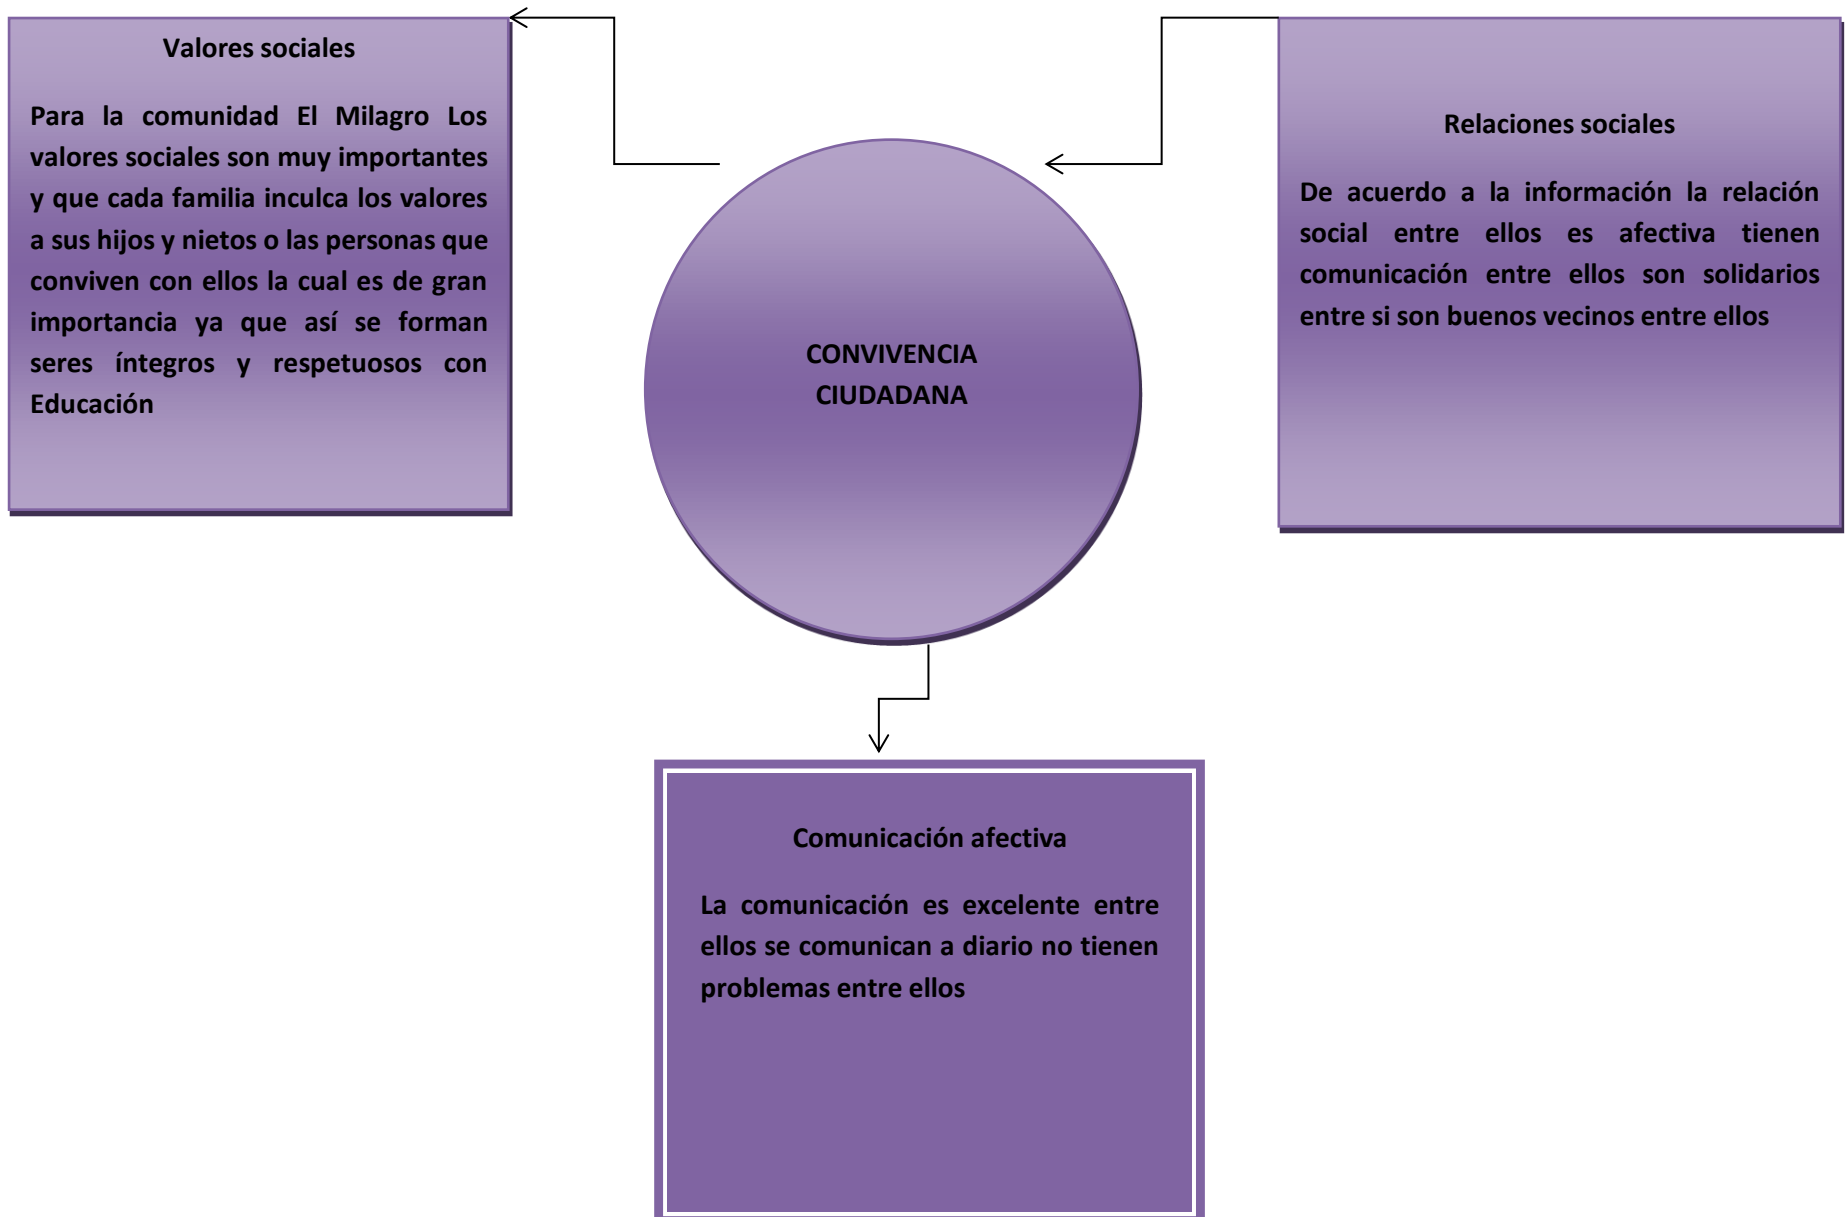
Valores sociales

Para la comunidad El Milagro Los valores sociales son muy importantes y que cada familia inculca los valores a sus hijos y nietos o las personas que conviven con ellos la cual es de gran importancia ya que así se forman seres íntegros y respetuosos con Educación

CONVIVENCIA CIUDADANA

Relaciones sociales

De acuerdo a la información la relación social entre ellos es afectiva tienen comunicación entre ellos son solidarios entre si son buenos vecinos entre ellos

Comunicación afectiva

La comunicación es excelente entre ellos se comunican a diario no tienen problemas entre ellos